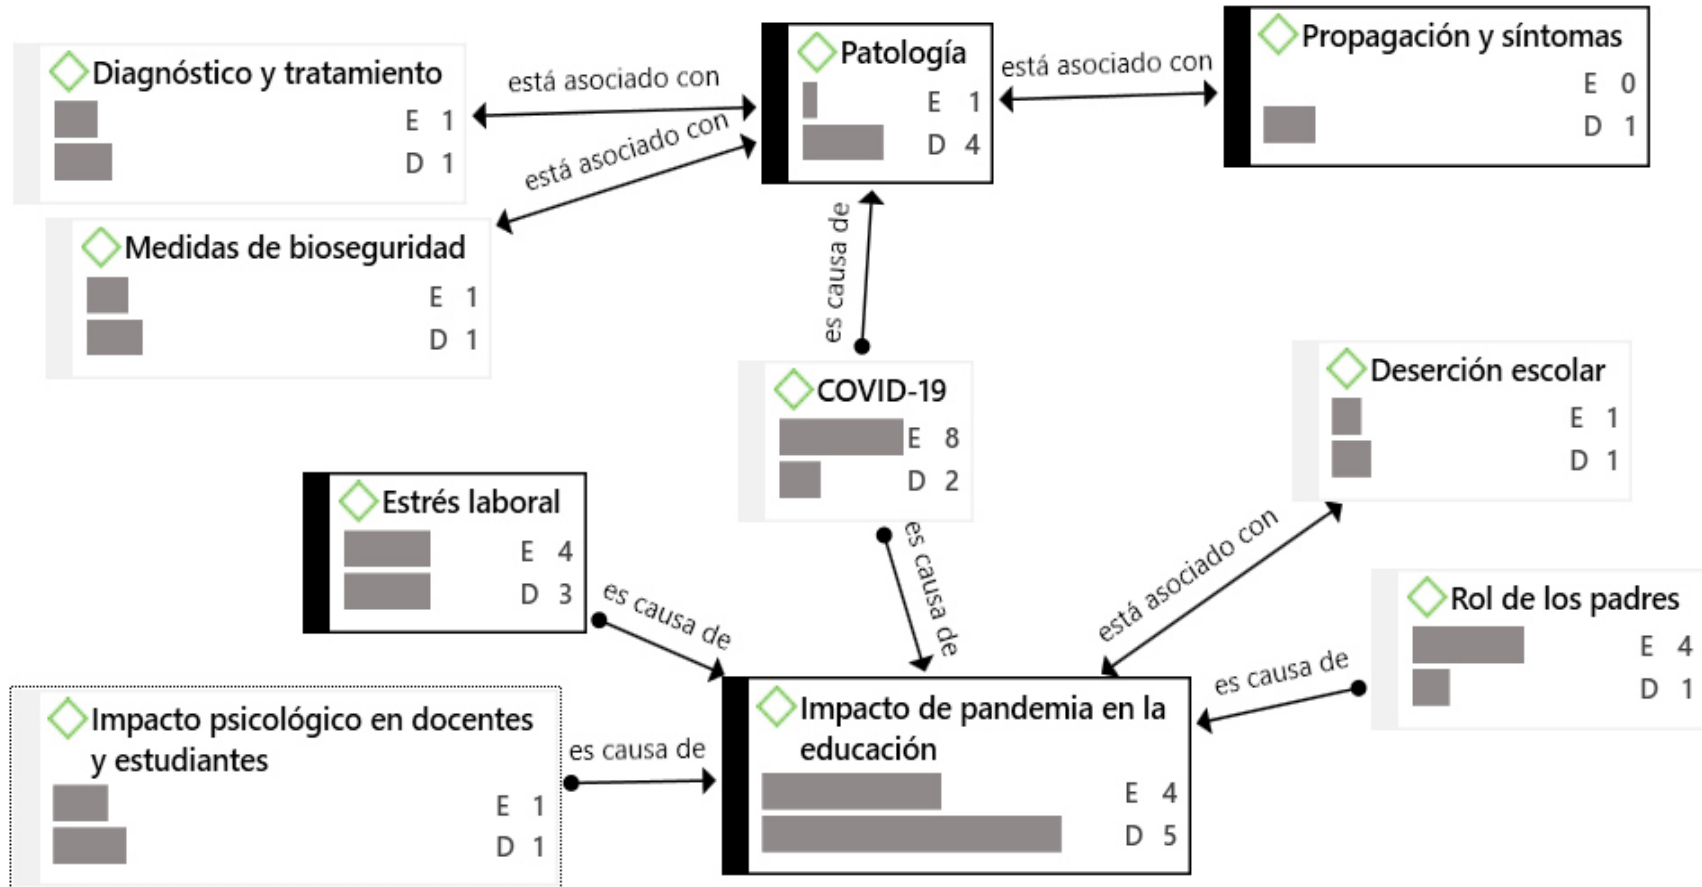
Diagnóstico y tratamiento
E 1
D 1

está asociado con

está asociado con

Patología
E 1
D 4

está asociado con

Propagación y síntomas
E 0
D 1

Medidas de bioseguridad
E 1
D 1

es causa de

COVID-19
E 8
D 2

Deserción escolar
E 1
D 1

Estrés laboral
E 4
D 3

es causa de

es causa de

está asociado con

Rol de los padres
E 4
D 1

es causa de

Impacto psicológico en docentes y estudiantes
E 1
D 1

es causa de

Impacto de pandemia en la educación
E 4
D 5